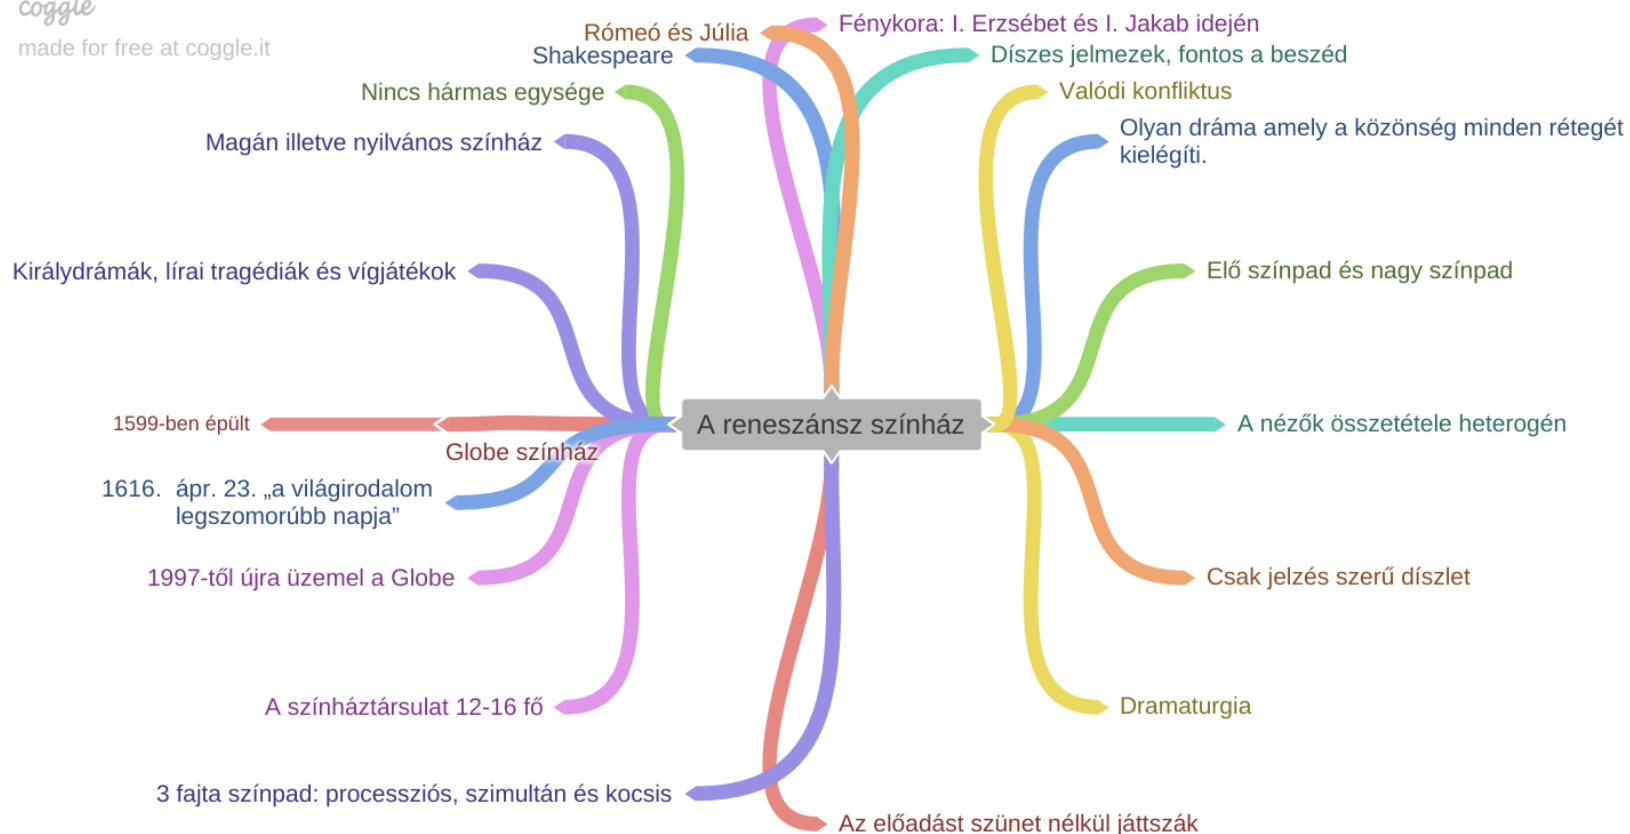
coggle
made for free at coggle.it

A reneszánsz színház

Rómeó és Júlia
Shakespeare
Fénykora: I. Erzsébet és I. Jakab idején
Díszes jelmezek, fontos a beszéd
Nincs hármas egysége
Valódi konfliktus
Magán illetve nyilvános színház
Olyan dráma amely a közönség minden rétegét kielégíti.
Királydrámák, lírai tragédiák és vígjátékok
Elő színpad és nagy színpad
1599-ben épült
Globe színház
A nézők összetétele heterogén
1616. ápr. 23. „a világirodalom legszomorúbb napja”
1997-től újra üzemel a Globe
Csak jelzés szerű díszlet
A színháztársulat 12-16 fő
Dramaturgia
3 fajta színpad: processziós, szimultán és kocsis
Az előadást szünet nélkül játtszák